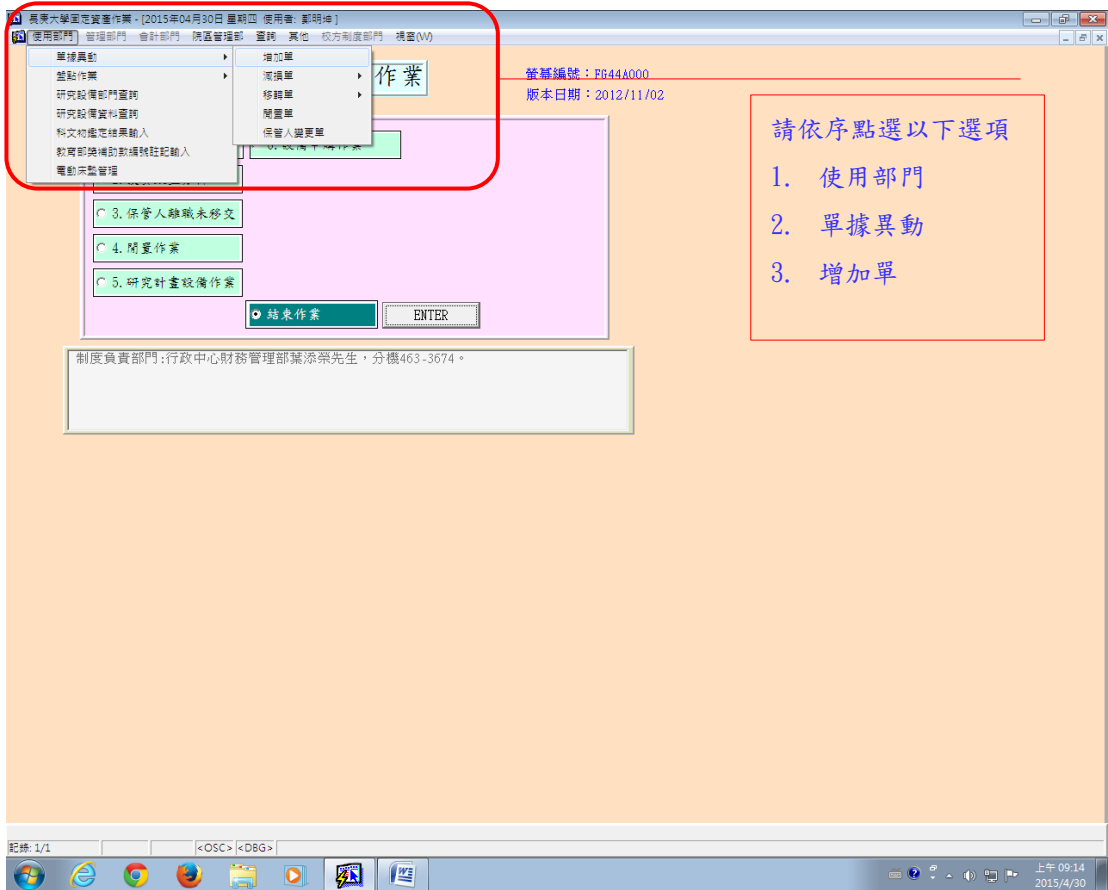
長庚大學固定資產作業 - [2015年04月30日 星期四 使用者: 鄭明坤]

使用部門 管理部門 會計部門 院區管理部 查詢 其他 校方制度部門 視窗(W)

單據異動
盤點作業
研究設備部門查詢
研究設備資料查詢
科文物鑑定結果輸入
教育部獎補助款編號註記輸入
電動床監管理

增加單
減損單
移轉單
閒置單
保管人變更單

作業

螢幕編號：FG44A000
版本日期：2012/11/02

6. 設備申購作業

3. 保管人離職未移交
4. 閒置作業
5. 研究計畫設備作業

結束作業
ENTER

請依序點選以下選項
1. 使用部門
2. 單據異動
3. 增加單

制度負責部門:行政中心財務管理部葉添榮先生，分機463-3674。

記錄: 1/1 <OSC> <DBG>

上午 09:14
2015/4/30